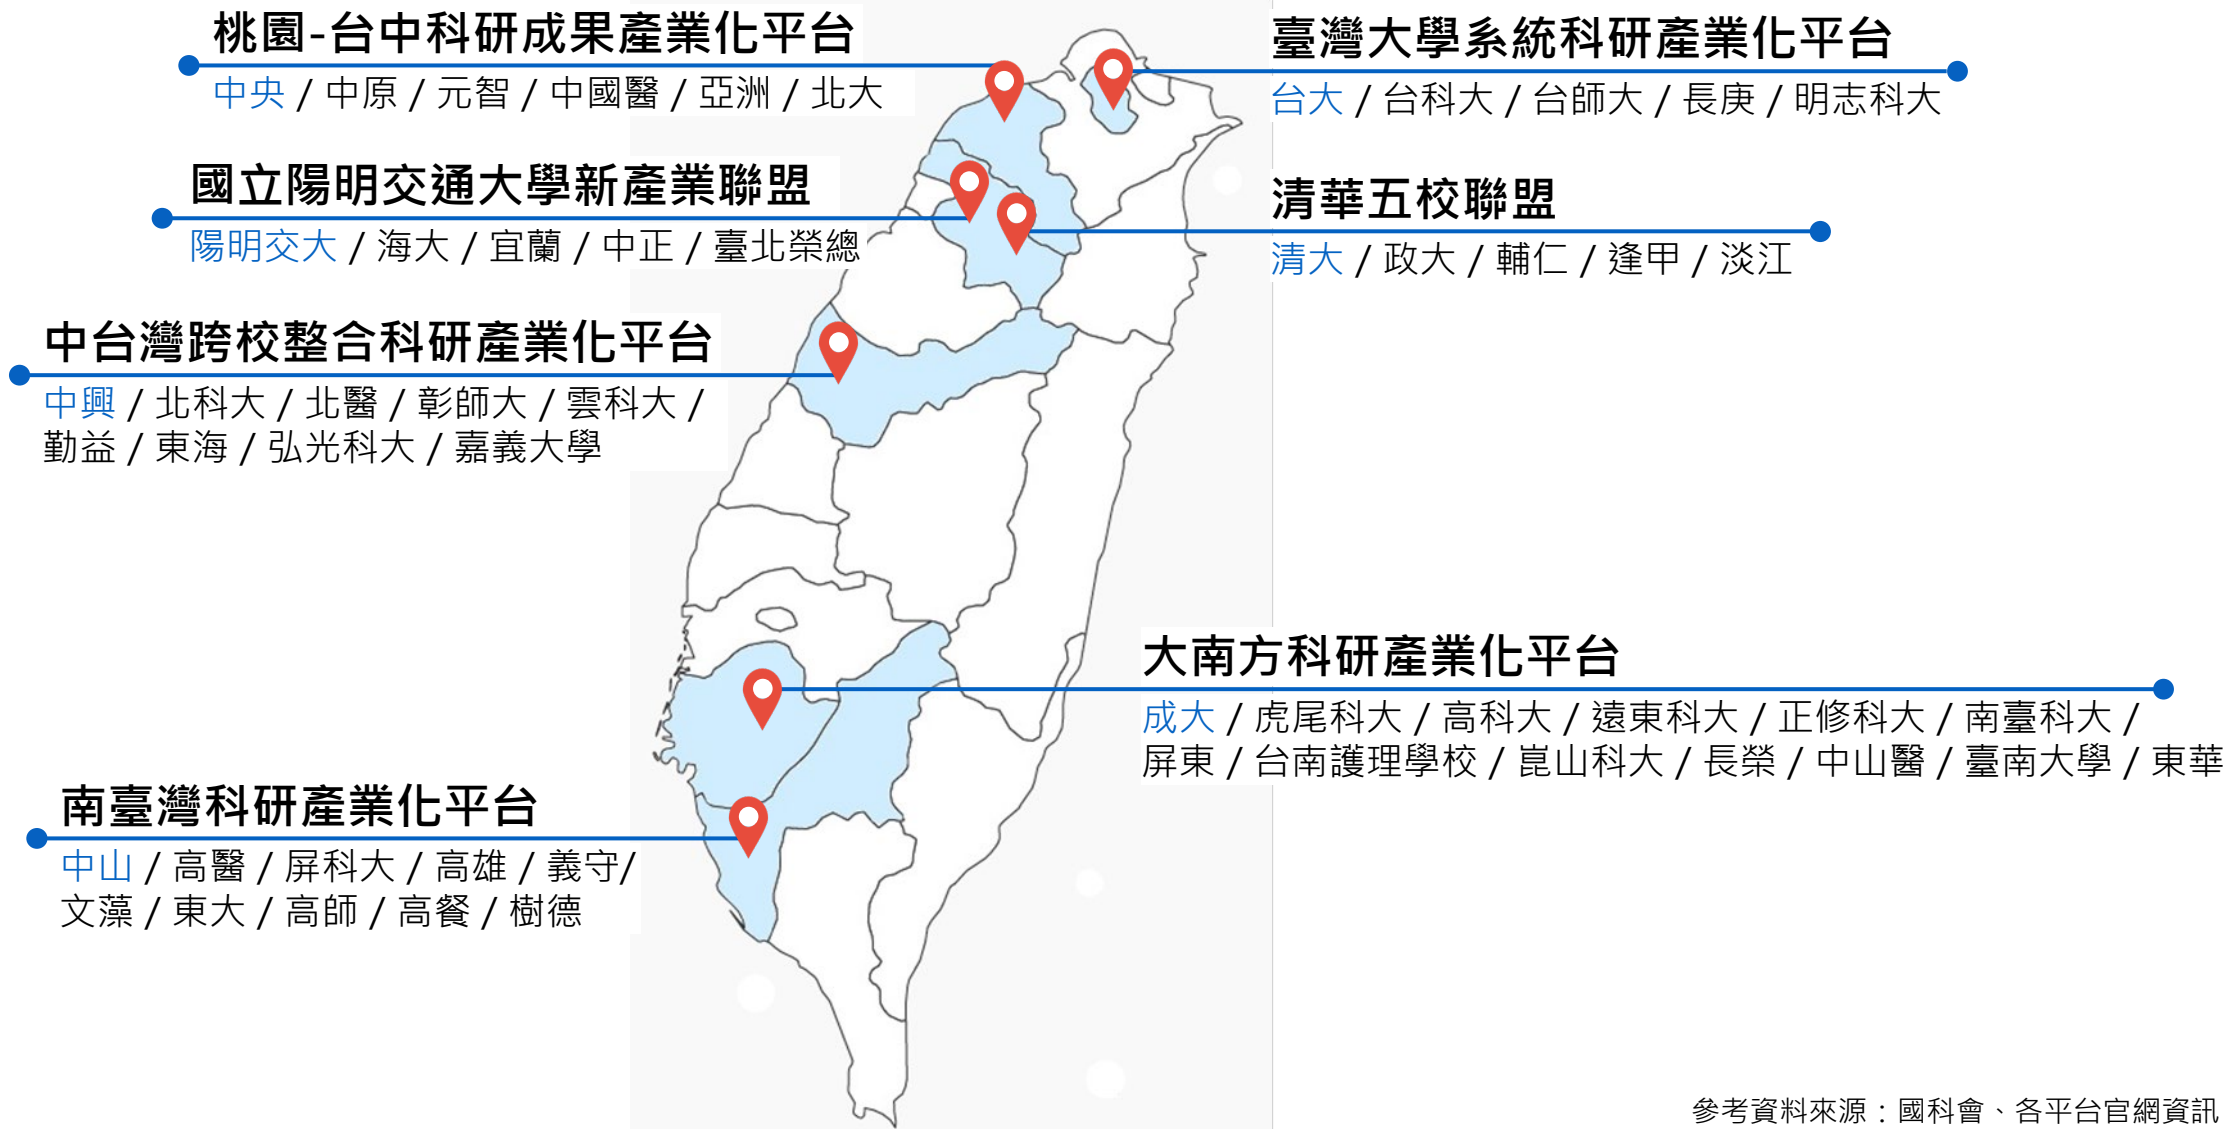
桃園-台中科研成果產業化平台
中央 / 中原 / 元智 / 中國醫 / 亞洲 / 北大

臺灣大學系統科研產業化平台
台大 / 台科大 / 台師大 / 長庚 / 明志科大

國立陽明交通大學新產業聯盟
陽明交大 / 海大 / 宜蘭 / 中正 / 臺北榮總

清華五校聯盟
清大 / 政大 / 輔仁 / 逢甲 / 淡江

中台灣跨校整合科研產業化平台
中興 / 北科大 / 北醫 / 彰師大 / 雲科大 / 勤益 / 東海 / 弘光科大 / 嘉義大學

大南方科研產業化平台
成大 / 虎尾科大 / 高科大 / 遠東科大 / 正修科大 / 南臺科大 / 屏東 / 台南護理學校 / 崑山科大 / 長榮 / 中山醫 / 臺南大學 / 東華

南臺灣科研產業化平台
中山 / 高醫 / 屏科大 / 高雄 / 義守/ 文藻 / 東大 / 高師 / 高餐 / 樹德

參考資料來源：國科會、各平台官網資訊